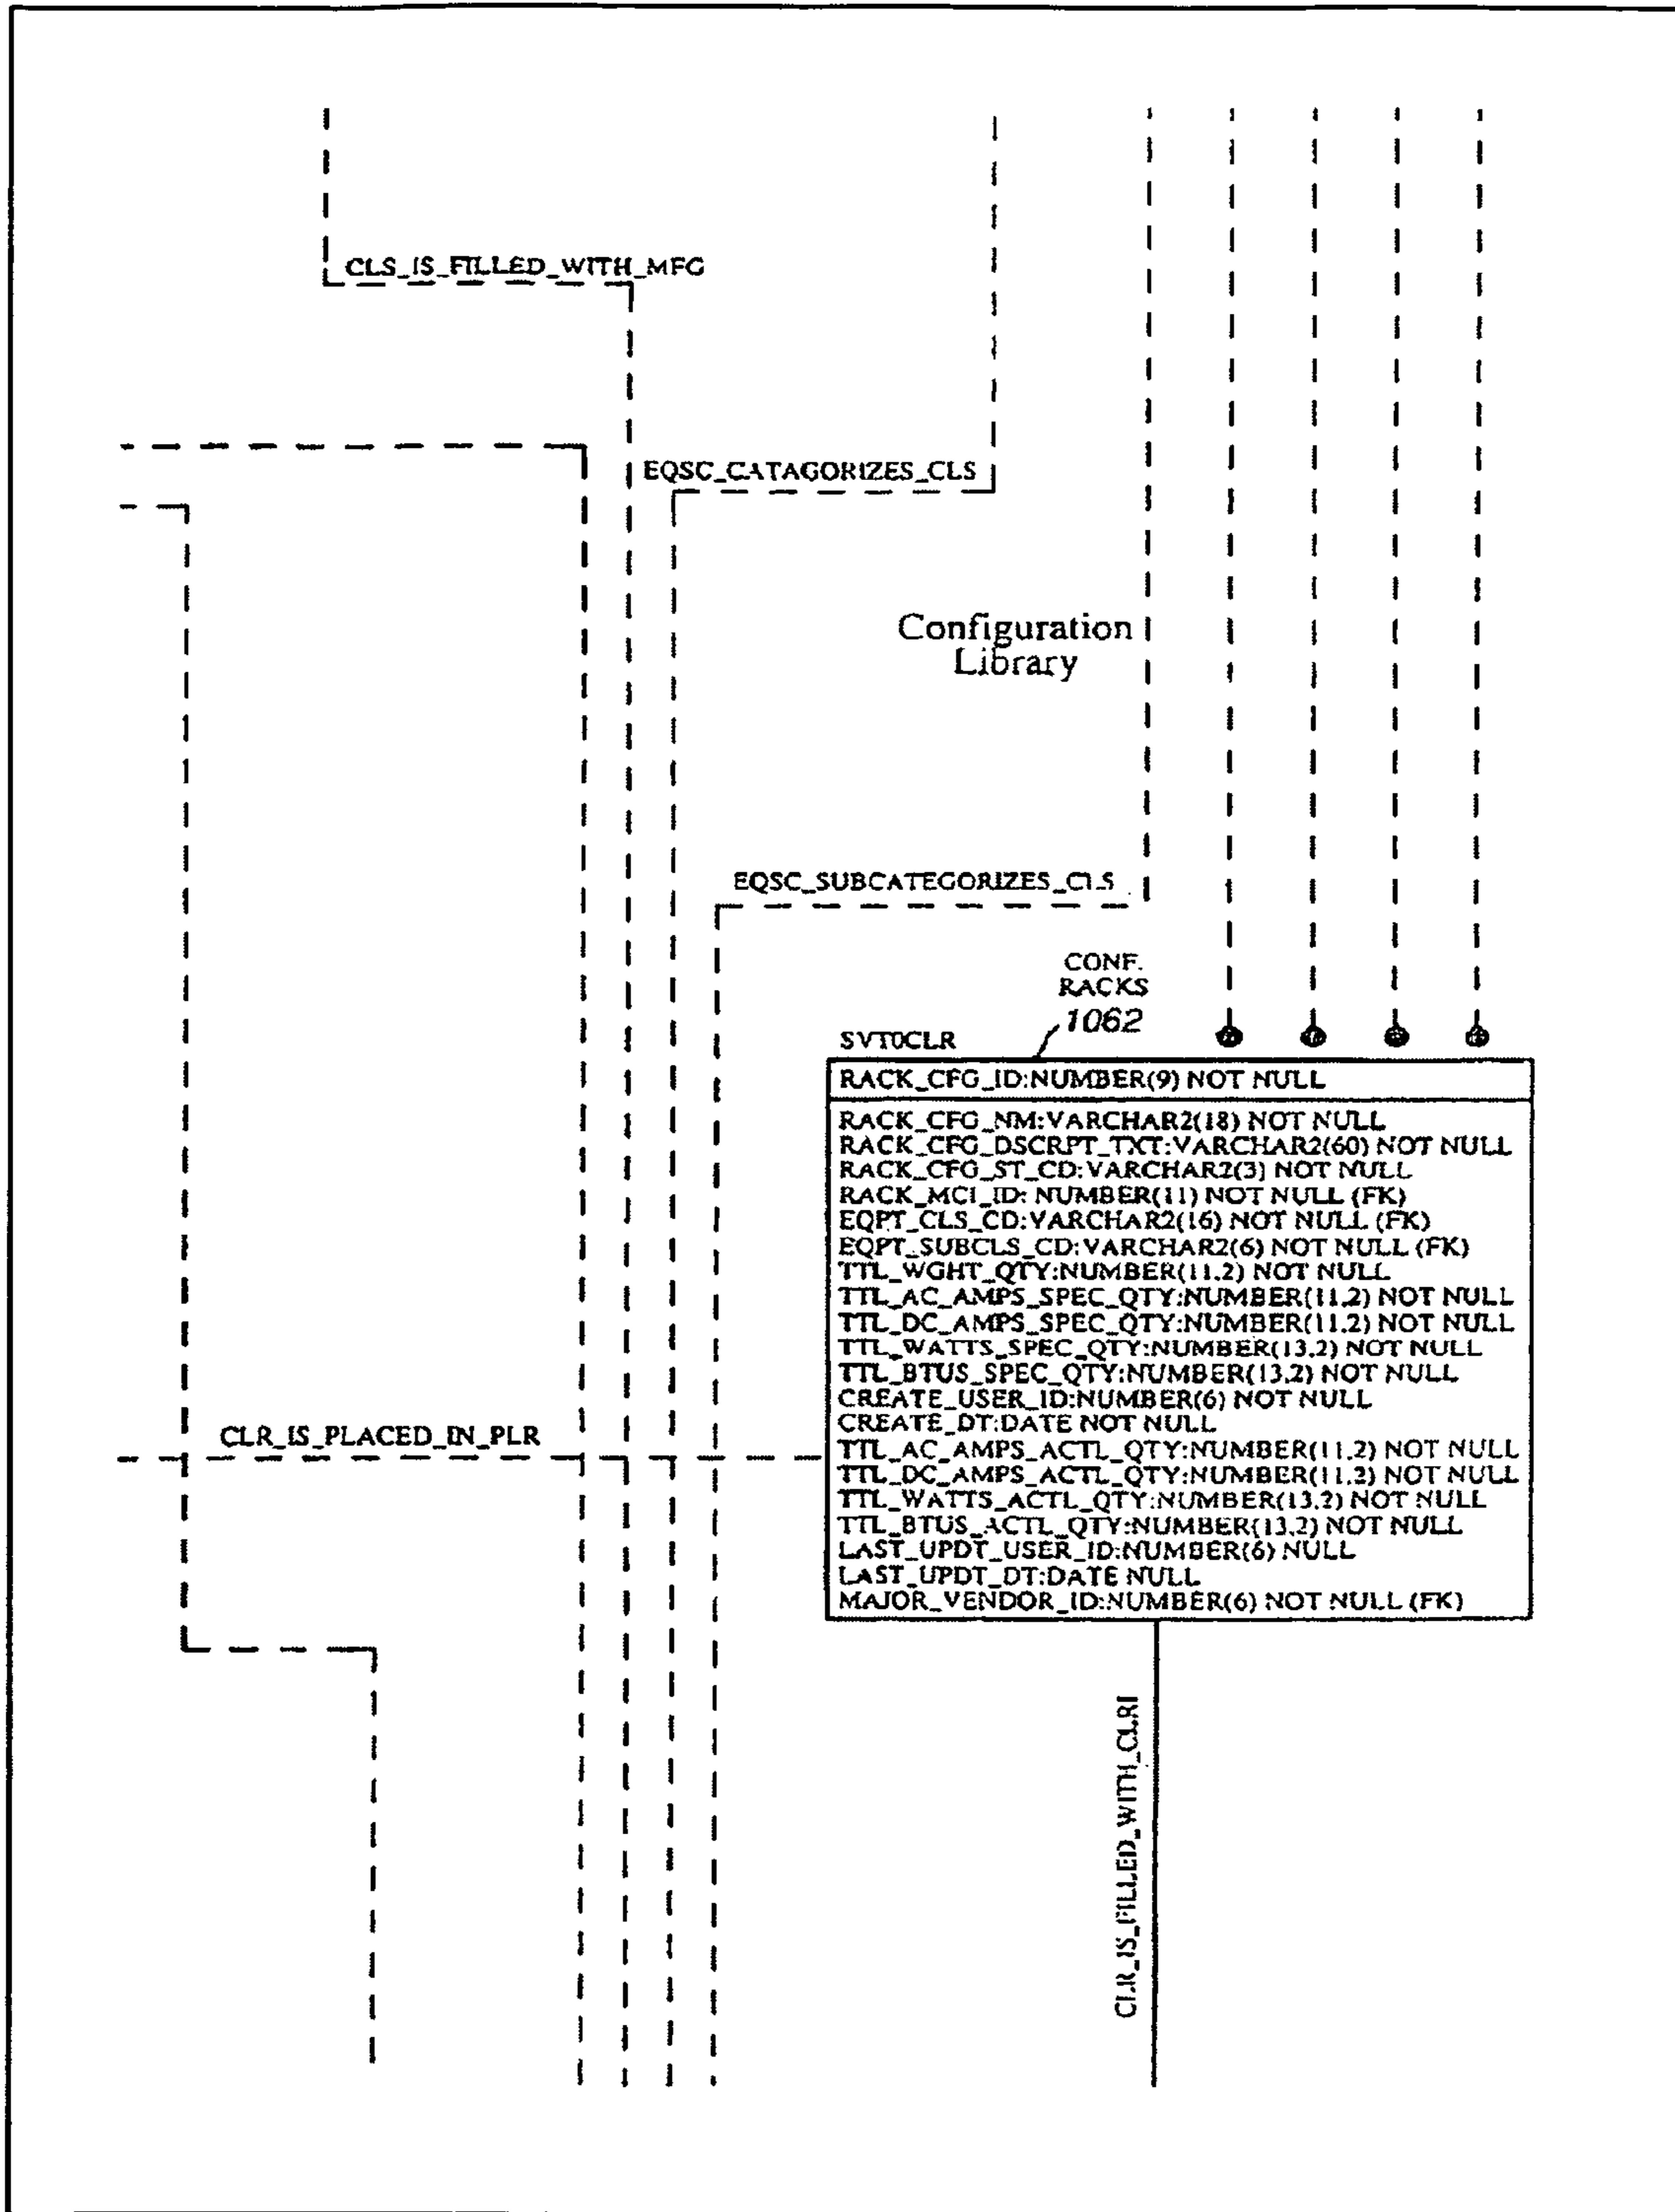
CLS_IS_FILLED_WITH_MFG

EQSC_CATAGORIZES_CLS

Configuration Library

EQSC_SUBCATEGORIZES_CLS

CONF. RACKS 1062

SVT0CLR

RACK_CFG_ID:NUMBER(9) NOT NULL

RACK_CFG_NM:VARCHAR2(18) NOT NULL
RACK_CFG_DSCRPT_TXT:VARCHAR2(60) NOT NULL
RACK_CFG_ST_CD:VARCHAR2(3) NOT NULL
RACK_MCI_ID: NUMBER(11) NOT NULL (FK)
EQPT_CLS_CD:VARCHAR2(16) NOT NULL (FK)
EQPT_SUBCLS_CD:VARCHAR2(6) NOT NULL (FK)
TTL_WGHT_QTY:NUMBER(11,2) NOT NULL
TTL_AC_AMPS_SPEC_QTY:NUMBER(11,2) NOT NULL
TTL_DC_AMPS_SPEC_QTY:NUMBER(11,2) NOT NULL
TTL_WATTS_SPEC_QTY:NUMBER(13,2) NOT NULL
TTL_BTUS_SPEC_QTY:NUMBER(13,2) NOT NULL
CREATE_USER_ID:NUMBER(6) NOT NULL
CREATE_DT:DATE NOT NULL
TTL_AC_AMPS_ACTL_QTY:NUMBER(11,2) NOT NULL
TTL_DC_AMPS_ACTL_QTY:NUMBER(11,2) NOT NULL
TTL_WATTS_ACTL_QTY:NUMBER(13,2) NOT NULL
TTL_BTUS_ACTL_QTY:NUMBER(13,2) NOT NULL
LAST_UPDT_USER_ID:NUMBER(6) NULL
LAST_UPDT_DT:DATE NULL
MAJOR_VENDOR_ID:NUMBER(6) NOT NULL (FK)

CLR_IS_PLACED_IN_PLR

CLR_IS_FILLED_WITH_CLRI